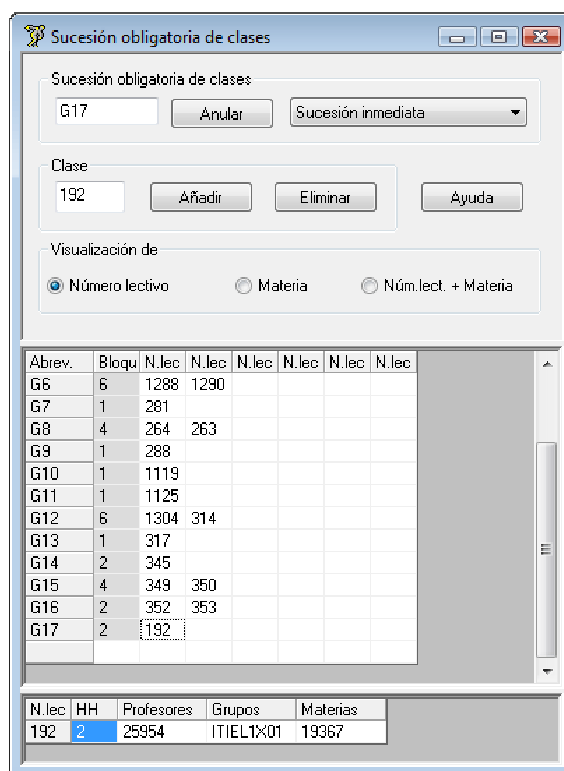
Sucesión obligatoria de clases

Sucesión obligatoria de clases
G17
Anular
Sucesión inmediata

Clase
192
Añadir
Eliminar
Ayuda

Visualización de
Número lectivo
Materia
Núm.lect. + Materia

| Abrev. | Bloqu | N.lec | N.lec | N.lec | N.lec | N.lec | N.lec |
|---|---|---|---|---|---|---|---|
| G6 | 6 | 1288 | 1290 | | | | |
| G7 | 1 | 281 | | | | | |
| G8 | 4 | 264 | 263 | | | | |
| G9 | 1 | 288 | | | | | |
| G10 | 1 | 1119 | | | | | |
| G11 | 1 | 1125 | | | | | |
| G12 | 6 | 1304 | 314 | | | | |
| G13 | 1 | 317 | | | | | |
| G14 | 2 | 345 | | | | | |
| G15 | 4 | 349 | 350 | | | | |
| G16 | 2 | 352 | 353 | | | | |
| G17 | 2 | 192 | | | | | |

| N.lec | HH | Profesores | Grupos | Materias |
|---|---|---|---|---|
| 192 | 2 | 25954 | ITIEL1X01 | 19367 |